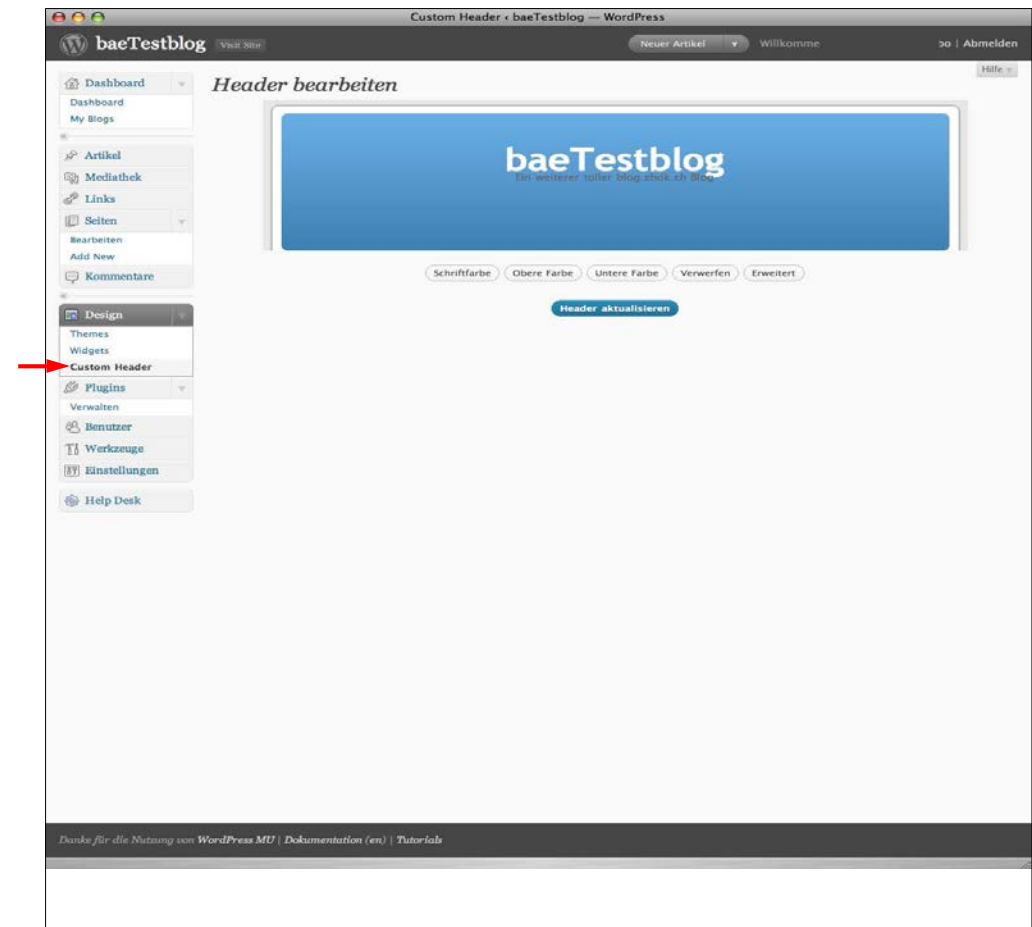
Custom Header ‹ baeTestblog — WordPress

baeTestblog Visit Site

Neuer Artikel Willkomme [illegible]o | Abmelden

Hilfe

Dashboard
Dashboard
My Blogs

Artikel
Mediathek
Links
Seiten
Bearbeiten
Add New
Kommentare

Design
Themes
Widgets
Custom Header
Plugins
Verwalten
Benutzer
Werkzeuge
Einstellungen

Help Desk

Header bearbeiten

baeTestblog
Ein weiterer toller blog.zhdk.ch Blog

Schriftfarbe Obere Farbe Untere Farbe Verwerfen Erweitert

Header aktualisieren

Danke für die Nutzung von WordPress MU | Dokumentation (en) | Tutorials